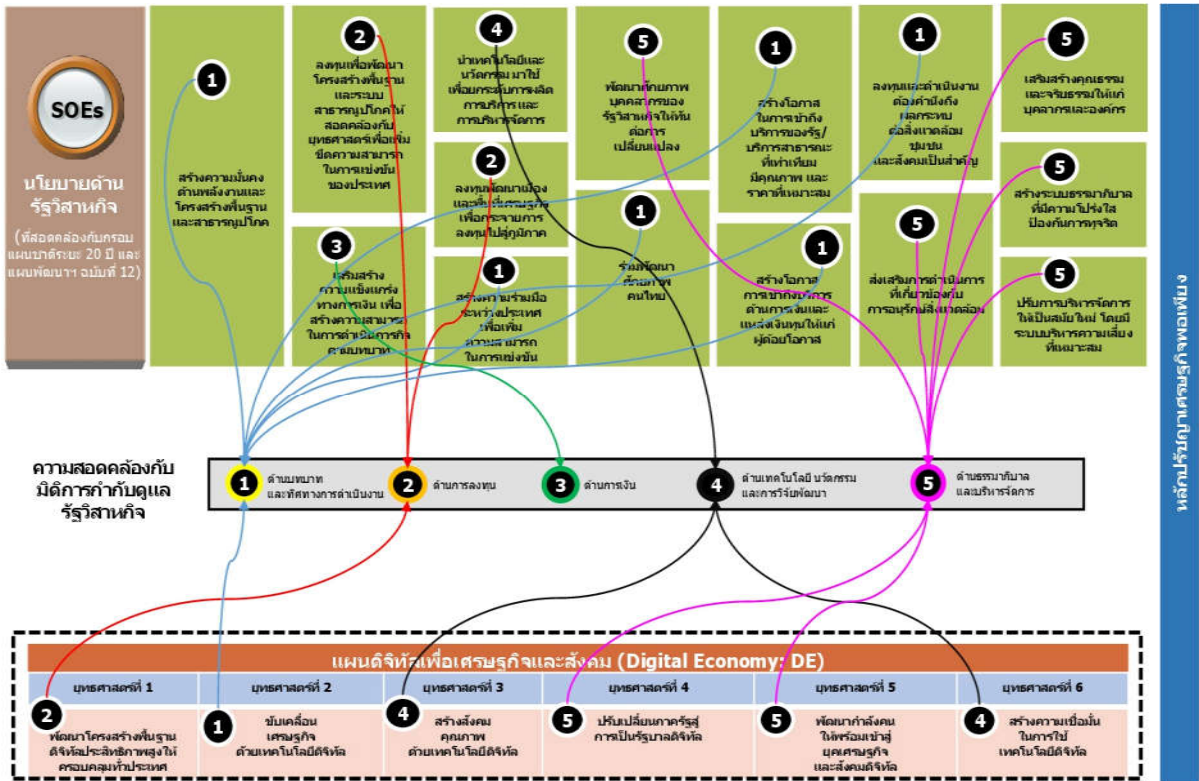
SOEs

นโยบายด้านรัฐวิสาหกิจ

(ที่สอดคล้องกับกรอบแผนยุทธศาสตร์ระยะ 20 ปี และแผนพัฒนาฯ ฉบับที่ 12)

1 สร้างความมั่นคงด้านพลังงานและโครงสร้างพื้นฐานและสาธารณูปโภค

2 ลงทุนเพื่อพัฒนาโครงสร้างพื้นฐานและระบบสาธารณูปโภคให้สอดคล้องกับยุทธศาสตร์เพื่อเพิ่มขีดความสามารถในการแข่งขันของประเทศ

3 เสริมสร้างความแข็งแกร่งทางการเงิน เพื่อสร้างความสามารถในการดำเนินการกิจตามพันธกิจ

4 นำเทคโนโลยีและนวัตกรรม มาใช้เพื่อยกระดับการผลิต การบริการและการบริหารจัดการ

2 ลงทุนพัฒนาเมืองและพื้นที่เศรษฐกิจเพื่อกระจายการลงทุนไปสู่ภูมิภาค

1 สร้างความร่วมมือระหว่างประเทศเพื่อเพิ่มความสามารถในการแข่งขัน

5 พัฒนาศักยภาพบุคลากรของรัฐวิสาหกิจให้ทันต่อการเปลี่ยนแปลง

1 ร่วมพัฒนาศักยภาพคนไทย

1 สร้างโอกาสในการเข้าถึงบริการของรัฐ/บริการสาธารณะที่เท่าเทียม มีคุณภาพ และราคาที่เหมาะสม

1 สร้างโอกาสการเข้าถึงบริการด้านการเงินและแหล่งเงินทุนให้แก่ผู้ด้อยโอกาส

1 ลงทุนและดำเนินงานโดยคำนึงถึงผลกระทบต่อสิ่งแวดล้อม ชุมชน และสังคมเป็นสำคัญ

5 ส่งเสริมการดำเนินการที่เกี่ยวข้องกับการอนุรักษ์สิ่งแวดล้อม

5 เสริมสร้างคุณธรรมและจริยธรรมให้แก่บุคลากรและองค์กร

5 สร้างระบบธรรมาภิบาลที่มีความโปร่งใส ป้องกันการทุจริต

5 ปรับการบริหารจัดการให้เป็นสมัยใหม่ โดยมีระบบบริหารความเสี่ยงที่เหมาะสม

หลักปรัชญาเศรษฐกิจพอเพียง

ความสอดคล้องกับมิติการกำกับดูแลรัฐวิสาหกิจ

1 ด้านบทบาทและทิศทางการดำเนินงาน
2 ด้านการลงทุน
3 ด้านการเงิน
4 ด้านเทคโนโลยี นวัตกรรม และการวิจัยพัฒนา
5 ด้านธรรมาภิบาลและบริหารจัดการ

แผนดิจิทัลเพื่อเศรษฐกิจและสังคม (Digital Economy: DE)

| ยุทธศาสตร์ที่ 1 | ยุทธศาสตร์ที่ 2 | ยุทธศาสตร์ที่ 3 | ยุทธศาสตร์ที่ 4 | ยุทธศาสตร์ที่ 5 | ยุทธศาสตร์ที่ 6 |
|---|---|---|---|---|---|
| 2 พัฒนาโครงสร้างพื้นฐานดิจิทัลประสิทธิภาพสูงให้ครอบคลุมทั่วประเทศ | 1 ขับเคลื่อนเศรษฐกิจด้วยเทคโนโลยีดิจิทัล | 4 สร้างสังคมคุณภาพด้วยเทคโนโลยีดิจิทัล | 5 ปรับเปลี่ยนภาครัฐสู่การเป็นรัฐบาลดิจิทัล | 5 พัฒนากำลังคนให้พร้อมเข้าสู่ยุคเศรษฐกิจและสังคมดิจิทัล | 4 สร้างความเชื่อมั่นในการใช้เทคโนโลยีดิจิทัล |